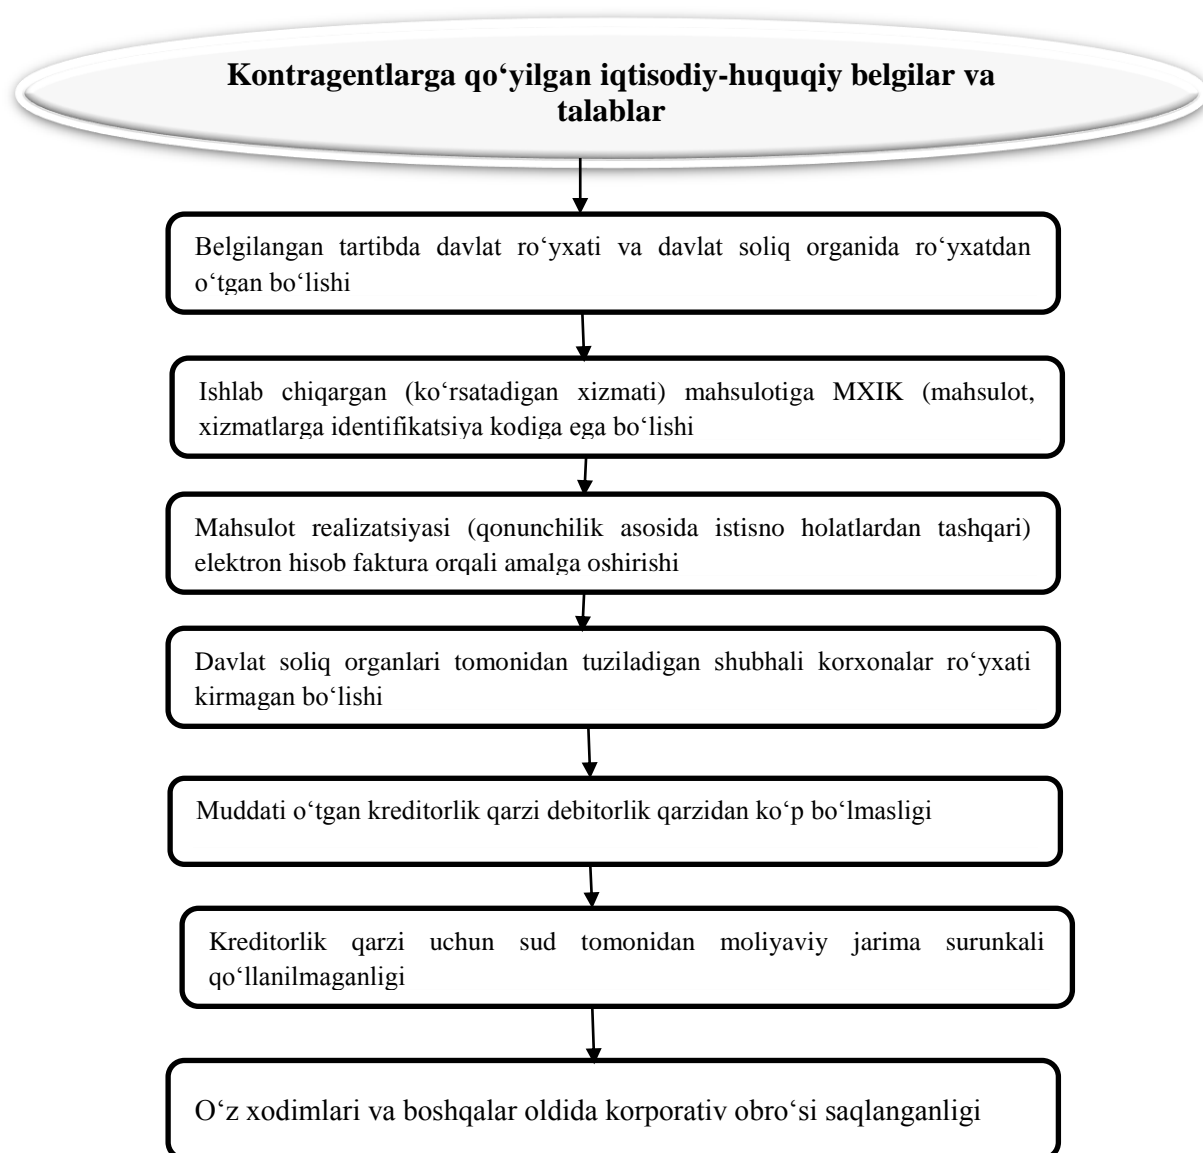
**Kontragentlarga qo‘yilgan iqtisodiy-huquqiy belgilar va talablar**

Belgilangan tartibda davlat ro‘yxati va davlat soliq organida ro‘yxatdan o‘tgan bo‘lishi

Ishlab chiqargan (ko‘rsatadigan xizmati) mahsulotiga MXIK (mahsulot, xizmatlarga identifikatsiya kodiga ega bo‘lishi

Mahsulot realizatsiyasi (qonunchilik asosida istisno holatlardan tashqari) elektron hisob faktura orqali amalga oshirishi

Davlat soliq organlari tomonidan tuziladigan shubhali korxonalar ro‘yxati kirmagan bo‘lishi

Muddati o‘tgan kreditorlik qarzi debitorlik qarzidan ko‘p bo‘lmasligi

Kreditorlik qarzi uchun sud tomonidan moliyaviy jarima surunkali qo‘llanilmaganligi

O‘z xodimlari va boshqalar oldida korporativ obro‘si saqlanganligi